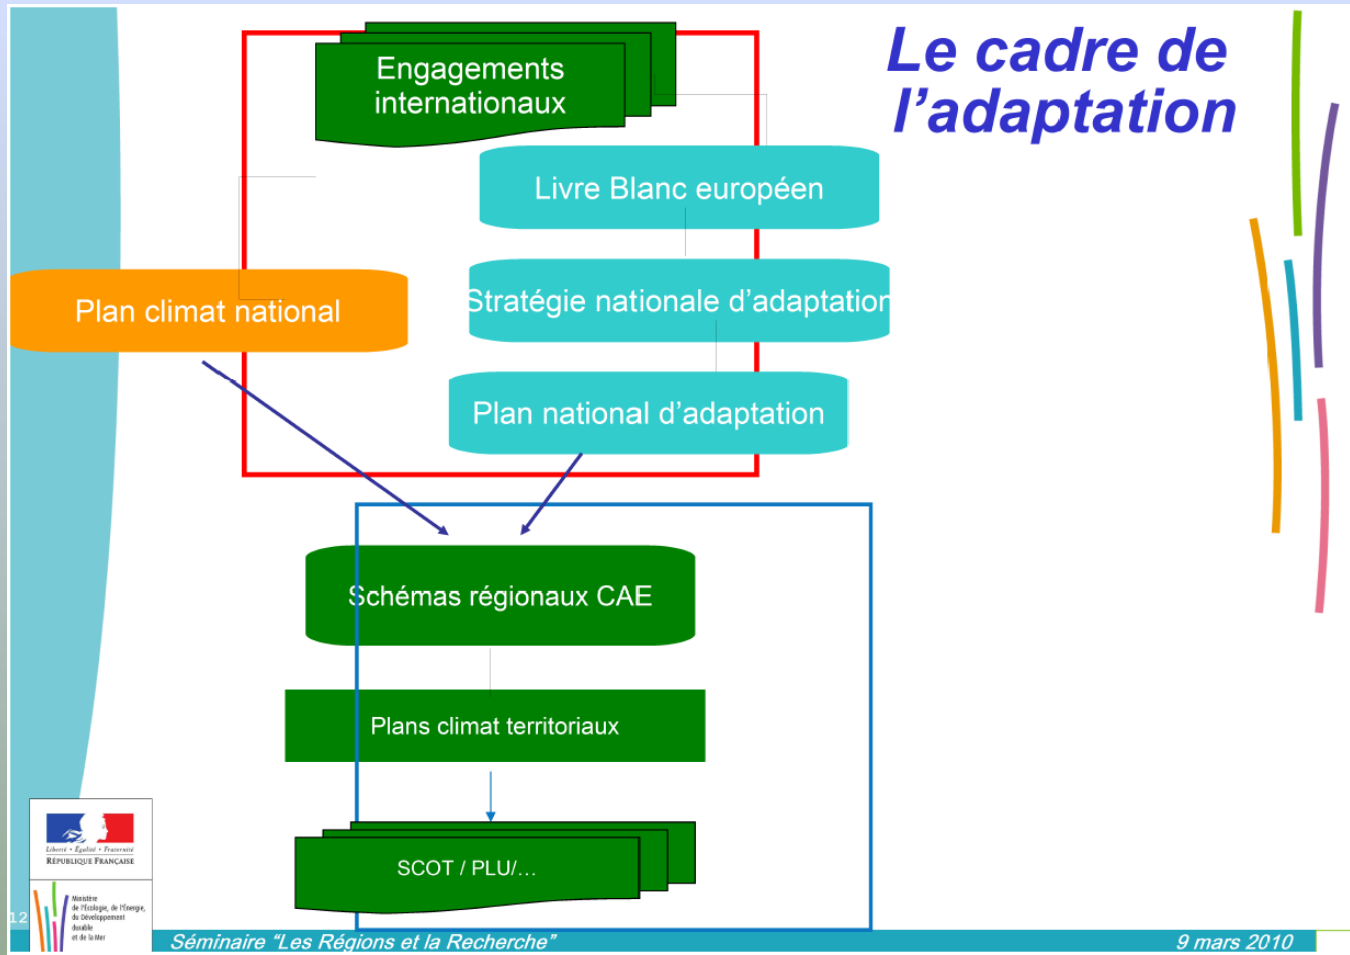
Le cadre de l’adaptation

Engagements internationaux

Livre Blanc européen

Plan climat national

Stratégie nationale d’adaptation

Plan national d’adaptation

Schémas régionaux CAE

Plans climat territoriaux

SCOT / PLU/…

Liberté • Égalité • Fraternité
RÉPUBLIQUE FRANÇAISE

Ministère de l'Écologie, de l'Énergie, du Développement durable et de la Mer

12

Séminaire “Les Régions et la Recherche”

9 mars 2010